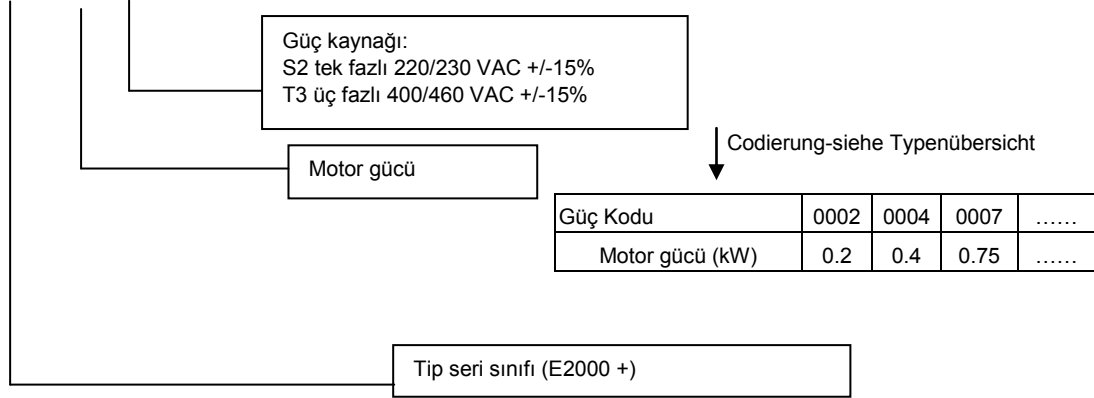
Güç kaynağı:
S2 tek fazlı 220/230 VAC +/-15%
T3 üç fazlı 400/460 VAC +/-15%

Motor gücü

Codierung-siehe Typenübersicht

| Güç Kodu | 0002 | 0004 | 0007 | …… |
|---|---|---|---|---|
| Motor gücü (kW) | 0.2 | 0.4 | 0.75 | …… |

Tip seri sınıfı (E2000 +)